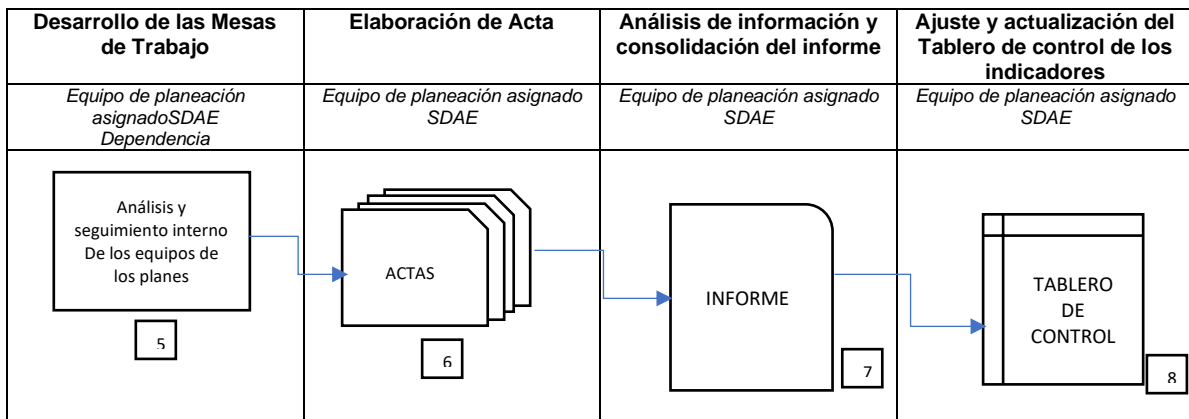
| Desarrollo de las Mesas de Trabajo | Elaboración de Acta | Análisis de información y consolidación del informe | Ajuste y actualización del Tablero de control de los indicadores |
|---|---|---|---|
| *Equipo de planeación asignadoSDAE Dependencia* | *Equipo de planeación asignado SDAE* | *Equipo de planeación asignado SDAE* | *Equipo de planeación asignado SDAE* |
| Análisis y seguimiento interno De los equipos de los planes 5 | ACTAS 6 | INFORME 7 | TABLERO DE CONTROL 8 |